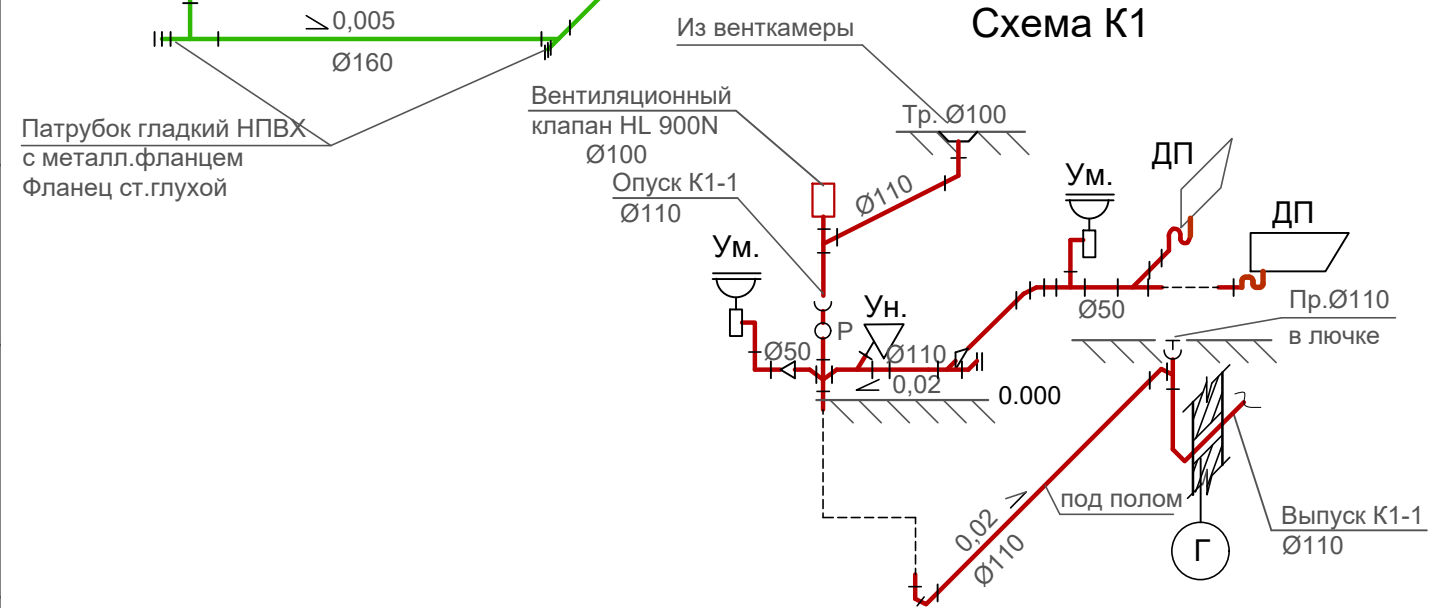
0,005
Ø160
Схема К1
Из венткамеры
Тр. Ø100
Вентиляционный клапан HL 900N
Ø100
Патрубок гладкий НПВХ
с металл.фланцем
Фланец ст.глухой
Опуск К1-1
Ø110
Ø110
Ум.
ДП
ДП
Ум.
Ø50
Р
Ун.
Ø110
Ø50
0,02
0.000
Пр.Ø110
в лючке
под полом
0,02
Ø110
Выпуск К1-1
Ø110
Г